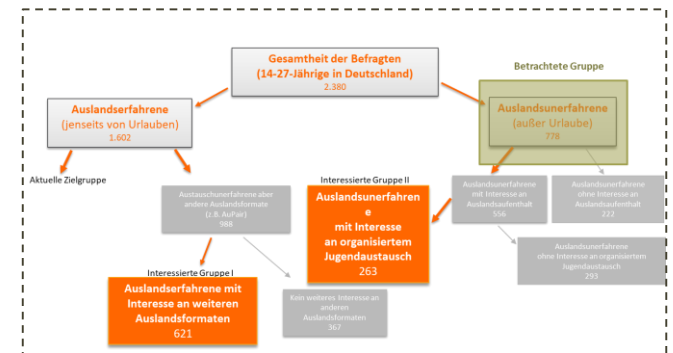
Gesamtheit der Befragten
(14-27-Jährige in Deutschland)
2.380

Betrachtete Gruppe

Auslandserfahrene
(jenseits von Urlauben)
1.602

Auslandsunerfahrene
(außer Urlaube)
778

Aktuelle Zielgruppe

Austauschunerfahrene aber andere Auslandsformate (z.B. AuPair)
988

Interessierte Gruppe II

Auslandsunerfahrene mit Interesse an organisiertem Jugendaustausch
263

Auslandsunerfahrene mit Interesse an Auslandsaufenthalt
556

Auslandsunerfahrene ohne Interesse an Auslandsaufenthalt
222

Auslandsunerfahrene ohne Interesse an organisiertem Jugendaustausch
293

Interessierte Gruppe I

Auslandserfahrene mit Interesse an weiteren Auslandsformaten
621

Kein weiteres Interesse an anderen Auslandsformaten
367